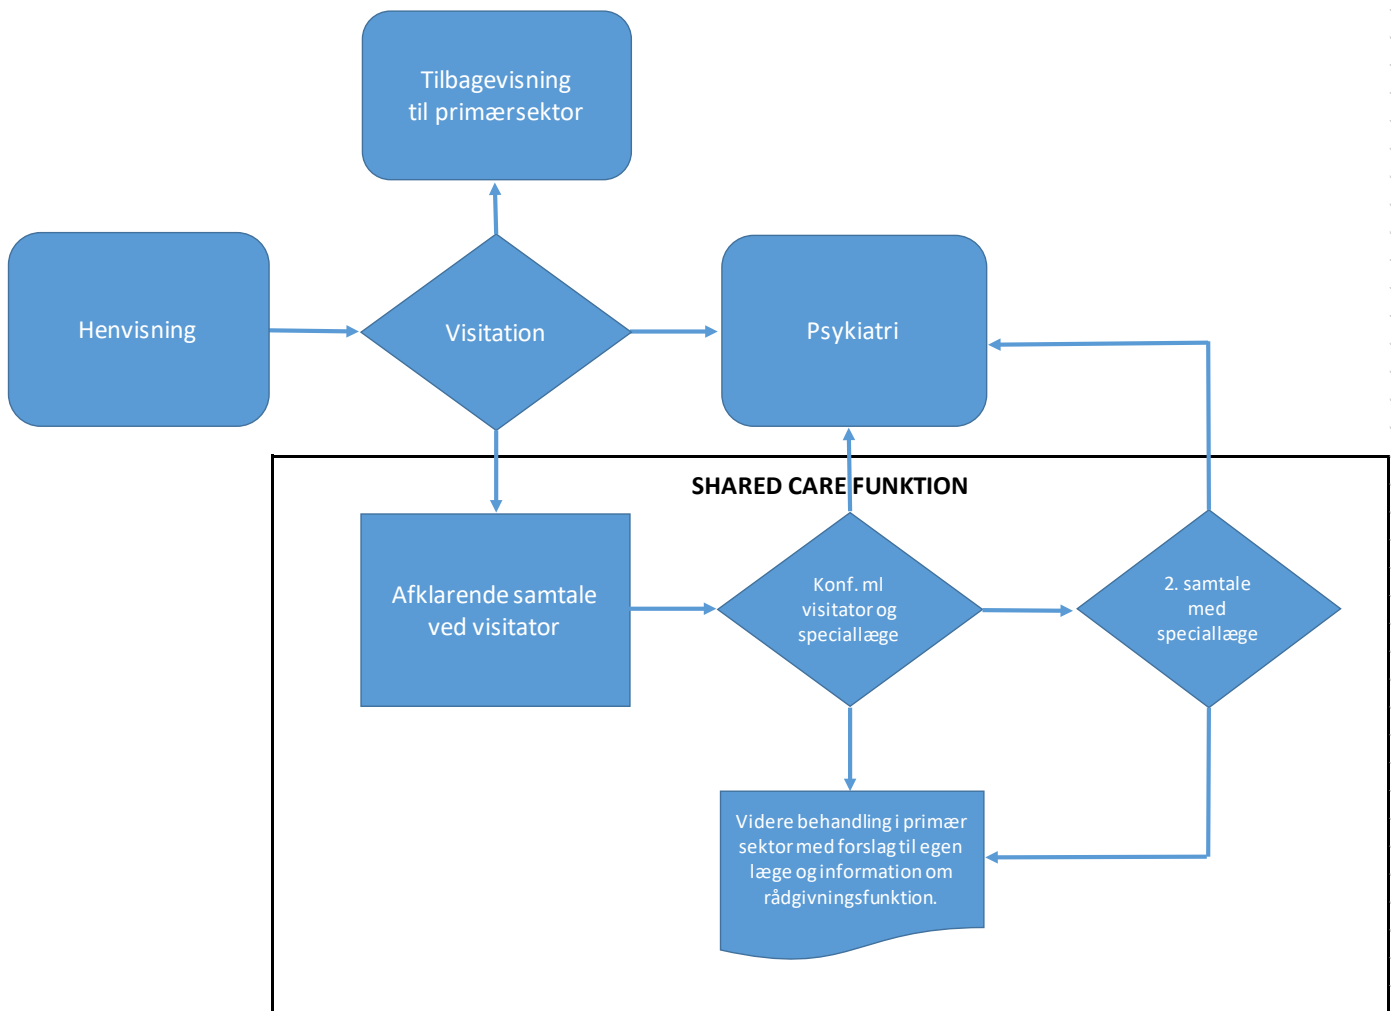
Tilbagevisning til primærsektor

Henvisning

Visitation

Psykiatri

SHARED CARE FUNKTION

Afklarende samtale ved visitator

Konf. ml visitator og speciallæge

2. samtale med speciallæge

Videre behandling i primær sektor med forslag til egen læge og information om rådgivningsfunktion.